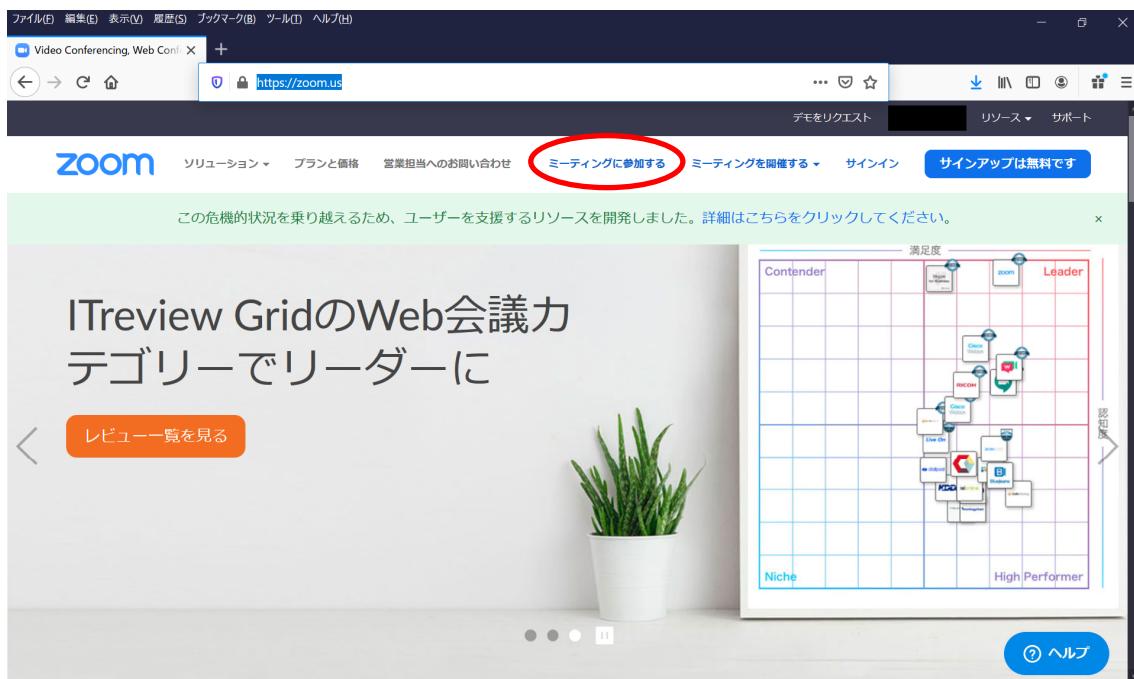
ファイル(F) 編集(E) 表示(V) 履歴(S) ブックマーク(B) ツール(T) ヘルプ(H)

Video Conferencing, Web Conf ×

https://zoom.us

デモをリクエスト リソース サポート

zoom ソリューション プランと価格 営業担当へのお問い合わせ ミーティングに参加する ミーティングを開催する サインイン サインアップは無料です

この危機的状況を乗り越えるため、ユーザーを支援するリソースを開発しました。詳細はこちらをクリックしてください。 ×

ITreview GridのWeb会議カテゴリーでリーダーに

レビュー一覧を見る

満足度
Contender
Leader
zoom
Cisco Webex
RICOH
Cisco Webex
Live On
B
Niche
High Performer
認知度

ヘルプ